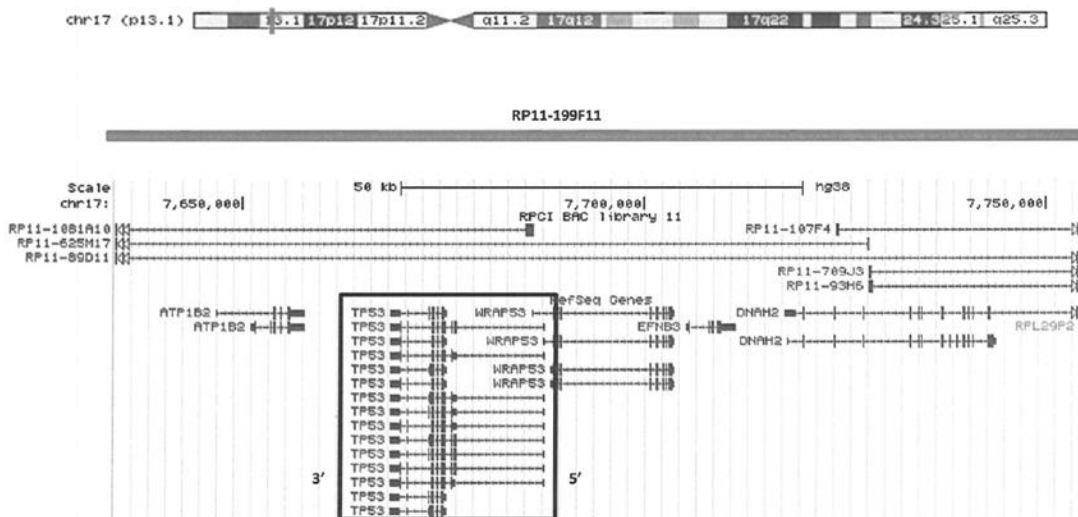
chr17 (p13.1) 13.1 17p12 17p11.2 q11.2 17q12 17q22 24.3 25.1 q25.3

RP11-199F11

Scale 50 kb hg38
chr17: 7,650,000| 7,700,000| 7,750,000|
RPCI BAC library 11
RP11-1081A10
RP11-625M17
RP11-89D11
RP11-107F4
RP11-709J3
RP11-93H5
RefSeq Genes
ATP1B2
ATP1B2
TP53 WRAP53
TP53
TP53 WRAP53
TP53
TP53 WRAP53
TP53 WRAP53
TP53
TP53
TP53
TP53
TP53
TP53
TP53
TP53
TP53
TP53
EFNB3
DNAH2
DNAH2
RPL29P2
3′
5′